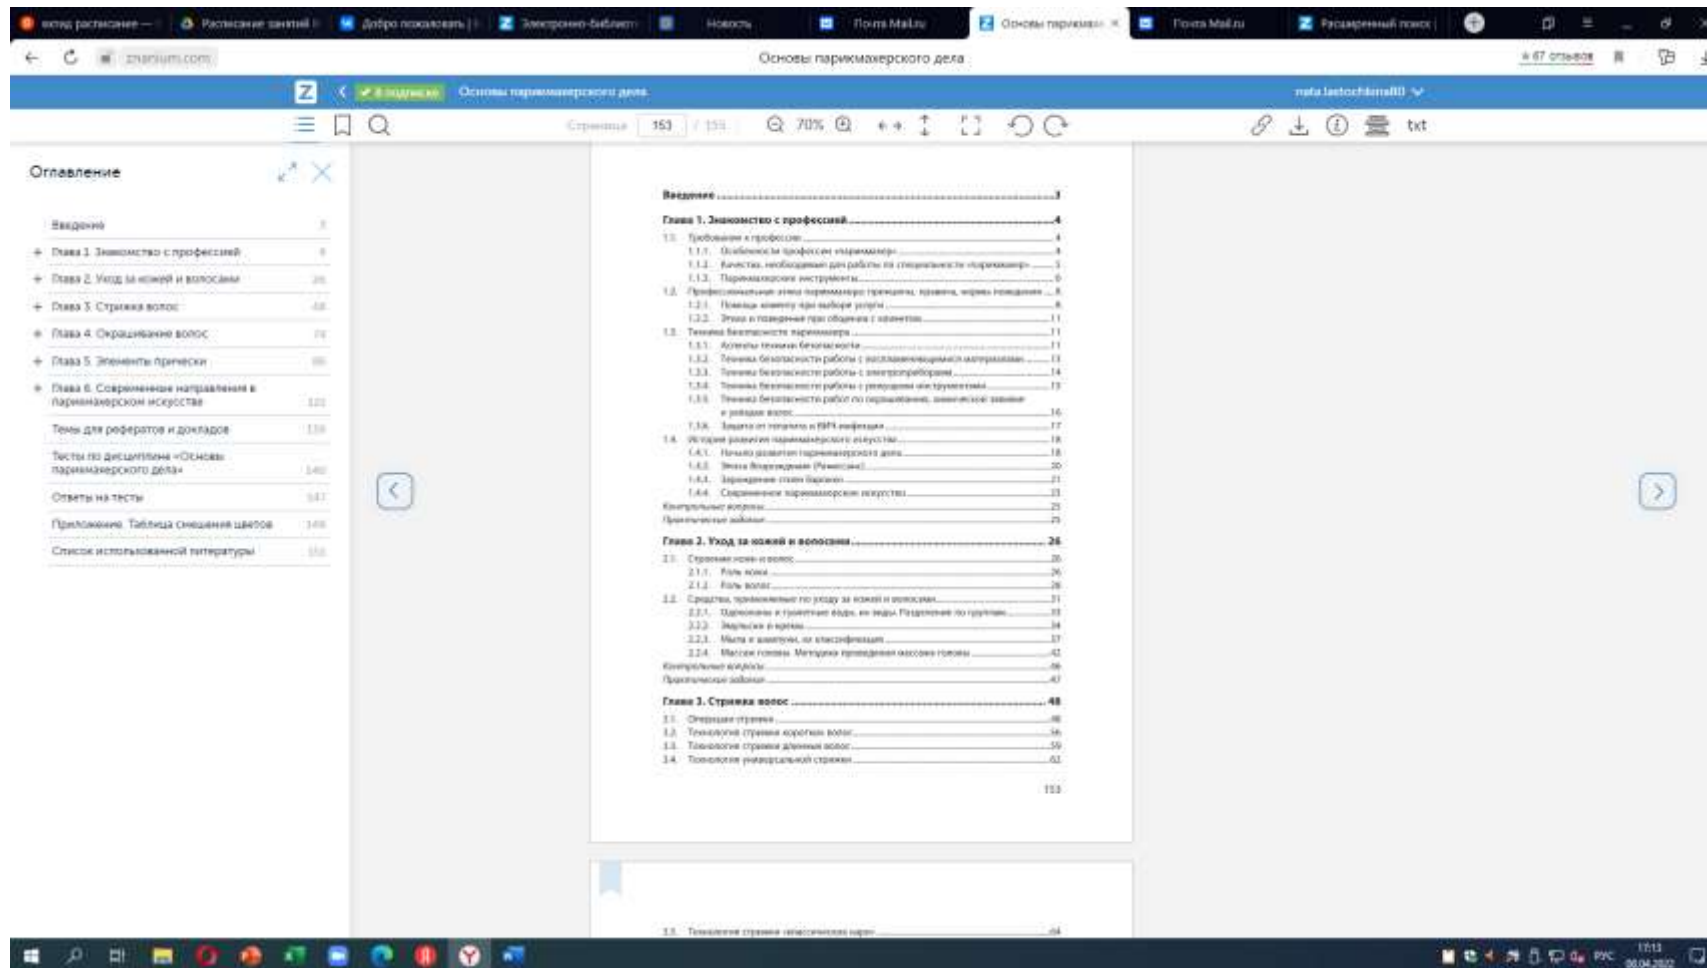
Основы парикмахерского дела

Оглавление

Введение 3
+ Глава 1. Знакомство с профессией 4
+ Глава 2. Уход за кожей и волосами 26
+ Глава 3. Стрижка волос 48
+ Глава 4. Окрашивание волос
+ Глава 5. Элементы прически
+ Глава 6. Современные направления в парикмахерском искусстве
Темы для рефератов и докладов
Тесты по дисциплине «Основы парикмахерского дела»
Ответы на тесты
Приложение. Таблица смешения цветов
Список использованной литературы

Страница 153 / 155 70% txt

Введение 3
Глава 1. Знакомство с профессией 4
1.1. Требования к профессии 4
1.1.1. Особенности профессии «парикмахер» 4
1.1.2. Качества, необходимые для работы по специальности «парикмахер» 5
1.1.3. Парикмахерские инструменты 6
1.2. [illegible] 8
1.2.1. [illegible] 8
1.2.2. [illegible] 11
1.3. Техника безопасности парикмахера 11
1.3.1. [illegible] 11
1.3.2. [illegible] 13
1.3.3. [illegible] 14
1.3.4. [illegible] 15
1.3.5. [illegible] 16
1.3.6. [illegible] 17
1.4. История развития парикмахерского искусства 18
1.4.1. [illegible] 18
1.4.2. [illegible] 20
1.4.3. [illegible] 21
1.4.4. Современное парикмахерское искусство 23
Контрольные вопросы 25
Практические задания 25
Глава 2. Уход за кожей и волосами 26
2.1. Строение кожи и волос 26
2.1.1. Роль кожи 26
2.1.2. Роль волос 28
2.2. Средства, применяемые по уходу за кожей и волосами 31
2.2.1. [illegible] 33
2.2.2. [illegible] 34
2.2.3. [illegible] 37
2.2.4. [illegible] 42
Контрольные вопросы 46
Практические задания 47
Глава 3. Стрижка волос 48
3.1. Операции стрижки 48
3.2. Технология стрижки коротких волос 56
3.3. Технология стрижки длинных волос 59
3.4. Технология универсальной стрижки 62
153

3.5. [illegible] 64